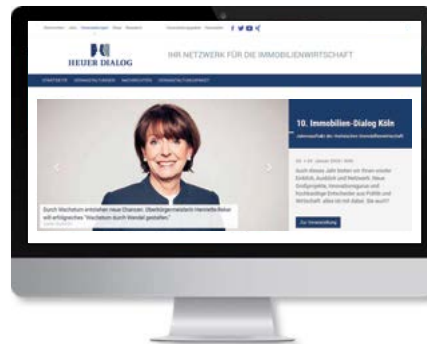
HEUER DIALOG

IHR NETZWERK FÜR DIE IMMOBILIENWIRTSCHAFT

STARTSEITE VERANSTALTUNGEN NACHRICHTEN VERANSTALTUNGSARCHIV

10. Immobilien-Dialog Köln

Jahresauftakt der rheinischen Immobilienwirtschaft

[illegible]

Zur Veranstaltung

Durch Wachstum entstehen neue Chancen. Oberbürgermeisterin Henriette Reker will erfolgreiches "Wachstum durch Wandel gestalten."